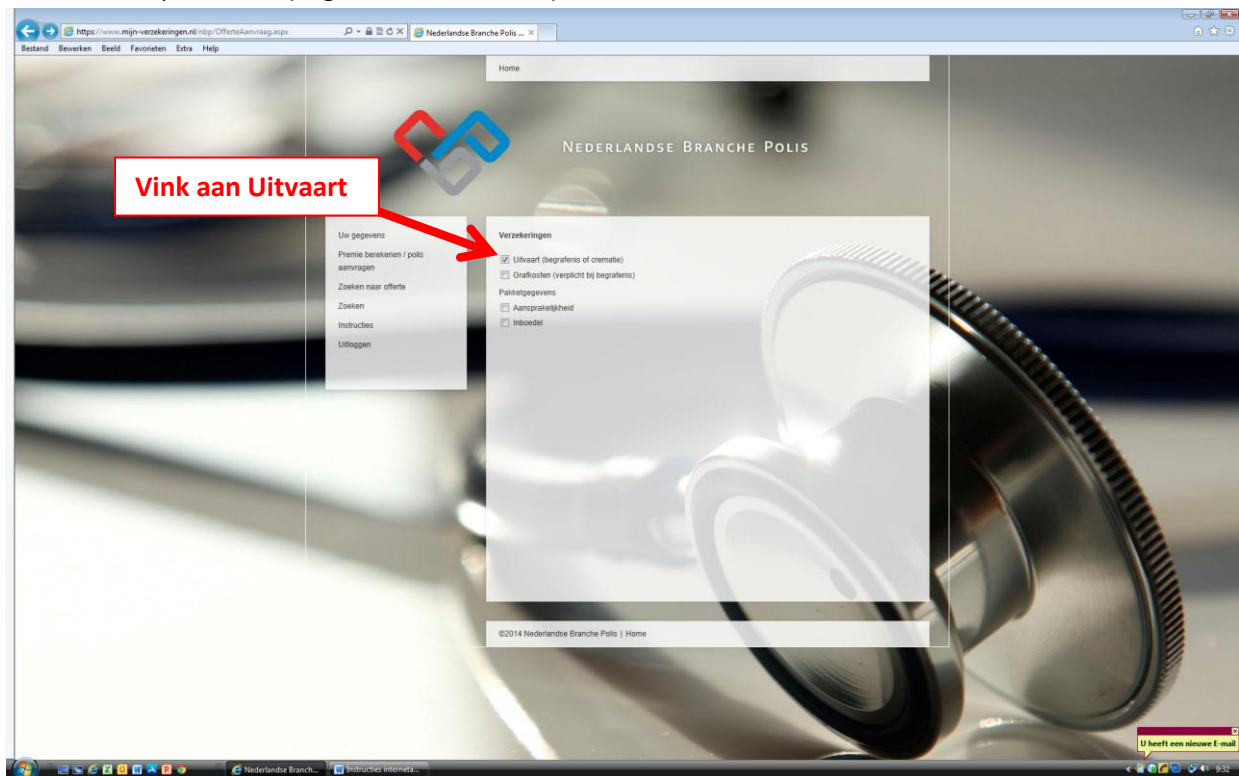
https://www.mijn-verzekeringen.nl/nbp/OfferteAanvraag.aspx
Nederlandse Branche Polis ... ×
Bestand Bewerken Beeld Favorieten Extra Help

Home

Nederlandse Branche Polis

Vink aan Uitvaart

Uw gegevens
Premie berekenen / polis aanvragen
Zoeken naar offerte
Zoeken
Instructies
Uitloggen

Verzekeringen
Uitvaart (begrafenis of crematie)
Grafkosten (verplicht bij begrafenis)
Pakketgegevens
Aansprakelijkheid
Inboedel

©2014 Nederlandse Branche Polis | Home

U heeft een nieuwe E-mail

Nederlandse Branch...
Instructies interneta...
9:32